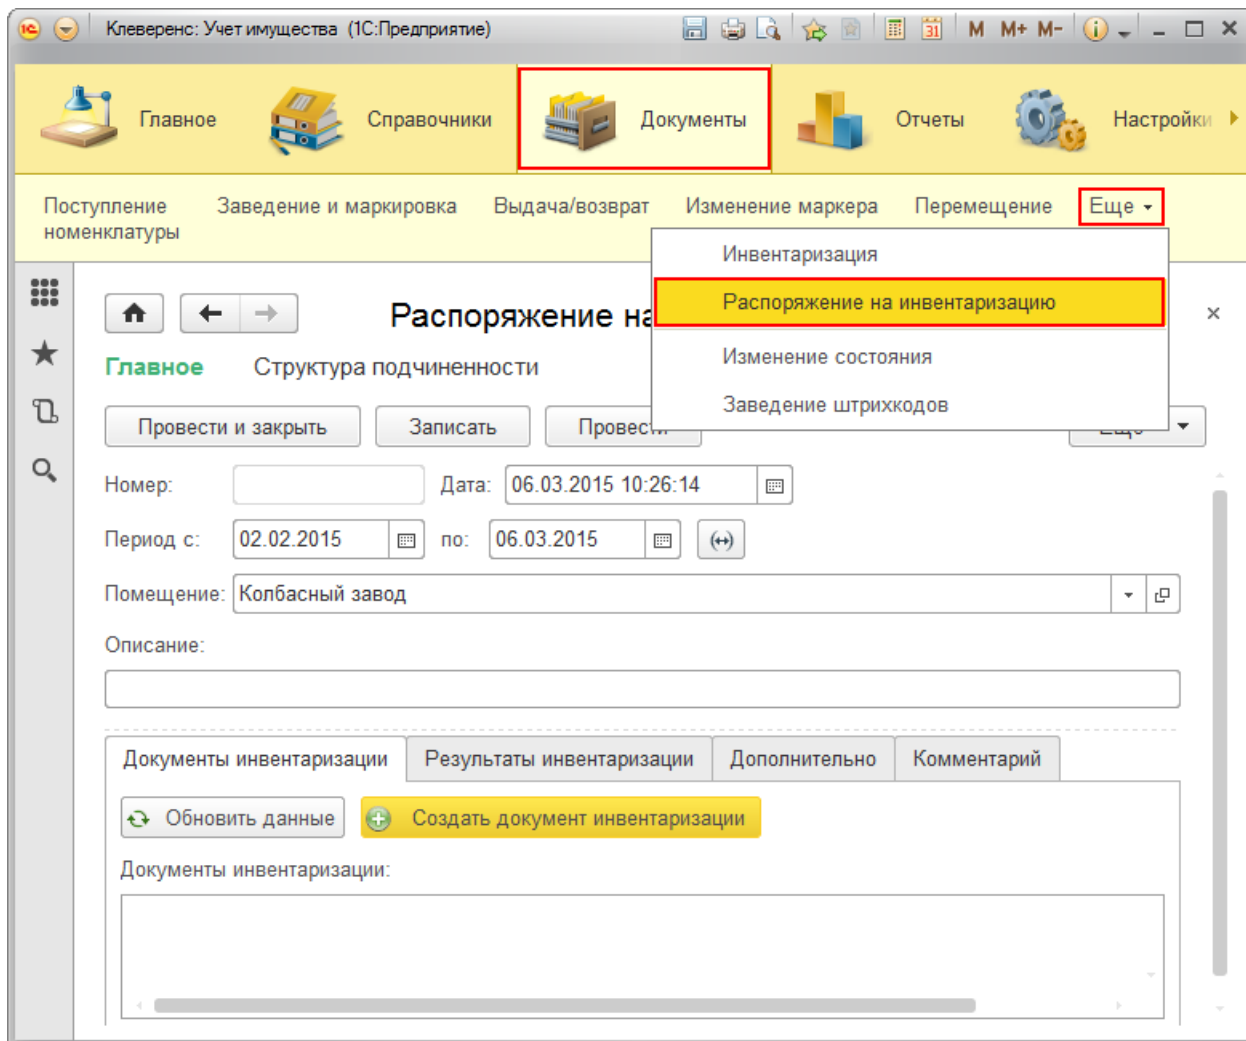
Клеверенс: Учет имущества (1С:Предприятие)

M M+ M-

Главное
Справочники
Документы
Отчеты
Настройки

Поступление номенклатуры
Заведение и маркировка
Выдача/возврат
Изменение маркера
Перемещение
Еще

Инвентаризация
Распоряжение на инвентаризацию
Изменение состояния
Заведение штрихкодов

Распоряжение на

Главное
Структура подчиненности

Провести и закрыть
Записать
Провести
Еще

Номер:
Дата: 06.03.2015 10:26:14
Период с: 02.02.2015
по: 06.03.2015
Помещение: Колбасный завод
Описание:

Документы инвентаризации
Результаты инвентаризации
Дополнительно
Комментарий

Обновить данные
Создать документ инвентаризации

Документы инвентаризации: